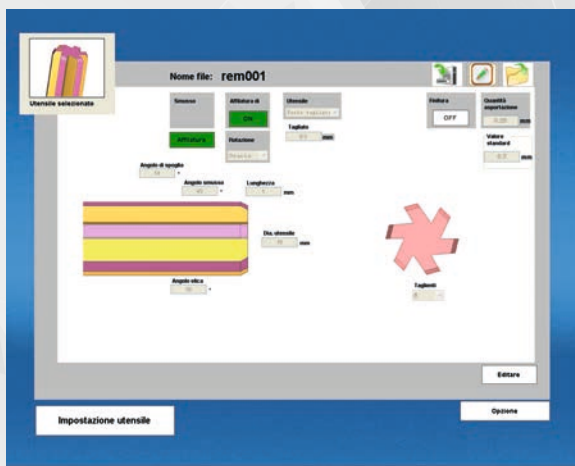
Utensile selezionato

Nome file: rem001

Smusso

Affilatura

Affilatura di

ON

Rotazione

Utensile

Taglialo

mm

Finitura

OFF

Quantità asportazione

mm

Valore standard

mm

Angolo di spoglia

Angolo smusso

Lunghezza

mm

Dia. utensile

mm

Angolo elica

Taglienti

Editare

Impostazione utensile

Opzione